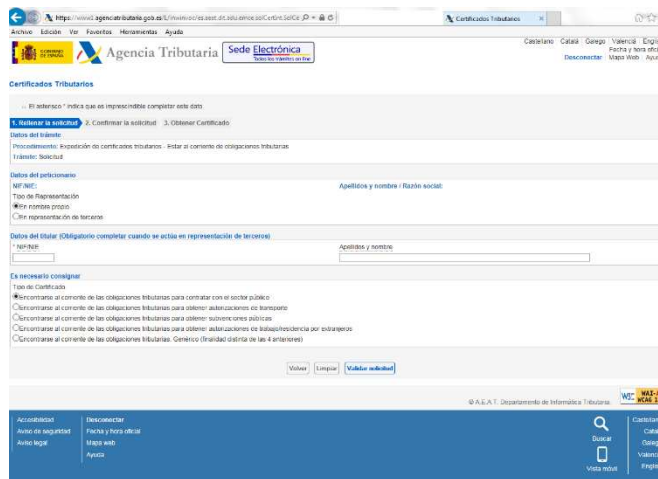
https://www2.agenciatributaria.gob.es/L/inwinvoc/es.aeat.dit.adu.eeca.catalogo.Certint.SolCe ✕ Certificados Tributarios

Archivo Edición Ver Favoritos Herramientas Ayuda

GOBIERNO DE ESPAÑA Agencia Tributaria Sede Electrónica Todos los trámites en línea

Castellano Català Galego Valencià English
Fecha y hora oficial
Desconectar Mapa Web Ayuda

Certificados Tributarios

El asterisco * indica que es imprescindible completar este dato

1. Rellenar la solicitud 2. Confirmar la solicitud 3. Obtener Certificado

Datos del trámite
Procedimiento: Expedición de certificados tributarios - Estar al corriente de obligaciones tributarias
Trámite: Solicitud

Datos del peticionario
NIF/NIE:
Apellidos y nombre / Razón social:
Tipo de Representación
En nombre propio
En representación de terceros

Datos del titular (Obligatorio completar cuando se actúa en representación de terceros)
* NIF/NIE
Apellidos y nombre

Es necesario consignar
Tipo de Certificado
Encontrarse al corriente de las obligaciones tributarias para contratar con el sector público
Encontrarse al corriente de las obligaciones tributarias para obtener autorizaciones de transporte
Encontrarse al corriente de las obligaciones tributarias para obtener subvenciones públicas
Encontrarse al corriente de las obligaciones tributarias para obtener autorizaciones de trabajo/residencia por extranjeros
Encontrarse al corriente de las obligaciones tributarias. Genérico (finalidad distinta de las 4 anteriores)

Volver Limpiar Validar solicitud

© A.E.A.T. Departamento de Informática Tributaria

WAI-A WCAG 1

Accesibilidad
Aviso de seguridad
Aviso legal

Desconectar
Fecha y hora oficial
Mapa web
Ayuda

Buscar
Vista reduc

Castellano
Català
Galego
Valencià
English